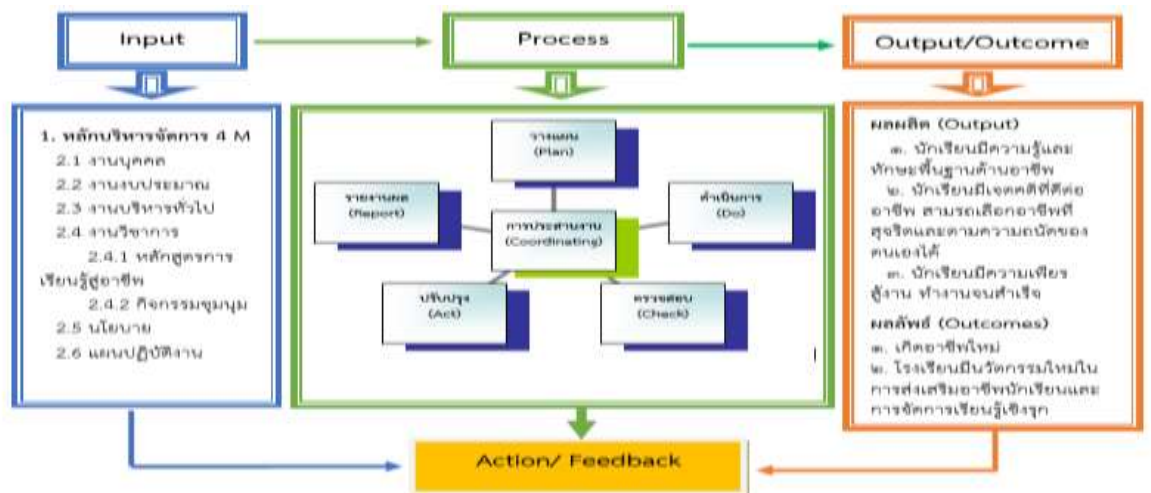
Input

Process

Output/Outcome

1. หลักบริหารจัดการ 4 M
2.1 งานบุคคล
2.2 งานงบประมาณ
2.3 งานบริหารทั่วไป
2.4 งานวิชาการ
2.4.1 หลักสูตรการเรียนรู้สู่อาชีพ
2.4.2 กิจกรรมชุมนุม
2.5 นโยบาย
2.6 แผนปฏิบัติงาน

วางแผน
(Plan)

รายงานผล
(Report)

ดำเนินการ
(Do)

การประสานงาน
(Coordinating)

ปรับปรุง
(Act)

ตรวจสอบ
(Check)

ผลผลิต (Output)
๑. นักเรียนมีความรู้และทักษะพื้นฐานด้านอาชีพ
๒. นักเรียนมีเจตคติที่ดีต่ออาชีพ สามรถเลือกอาชีพที่สุจริตและตามความถนัดของตนเองได้
๓. นักเรียนมีความเพียรสู้งาน ทำงานจนสำเร็จ

ผลลัพธ์ (Outcomes)
๑. เกิดอาชีพใหม่
๒. โรงเรียนมีนวัตกรรมใหม่ในการส่งเสริมอาชีพนักเรียนและการจัดการเรียนรู้เชิงรุก

Action/ Feedback